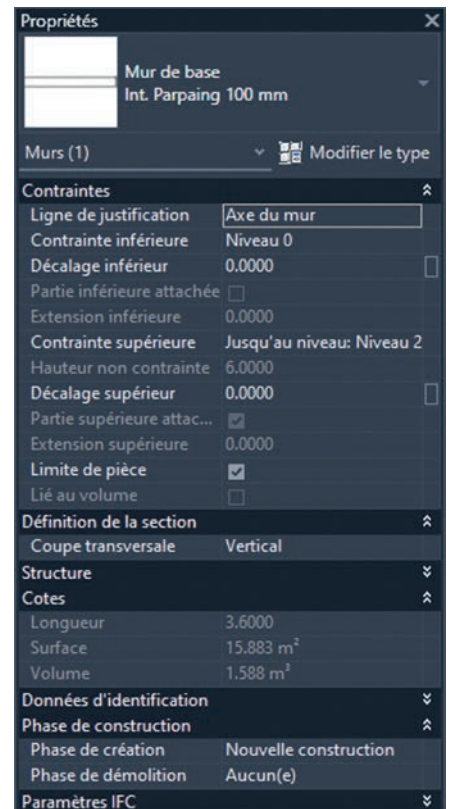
Propriétés

Mur de base
Int. Parpaing 100 mm

Murs (1)
Modifier le type

Contraintes

| | |
|---|---|
| Ligne de justification | Axe du mur |
| Contrainte inférieure | Niveau 0 |
| Décalage inférieur | 0.0000 |
| Partie inférieure attachée | |
| Extension inférieure | 0.0000 |
| Contrainte supérieure | Jusqu'au niveau: Niveau 2 |
| Hauteur non contrainte | 6.0000 |
| Décalage supérieur | 0.0000 |
| Partie supérieure attac... | |
| Extension supérieure | 0.0000 |
| Limite de pièce | |
| Lié au volume | |

Définition de la section

| | |
|---|---|
| Coupe transversale | Vertical |

Structure

Cotes

| | |
|---|---|
| Longueur | 3.6000 |
| Surface | 15.883 $m^2$ |
| Volume | 1.588 $m^3$ |

Données d'identification

Phase de construction

| | |
|---|---|
| Phase de création | Nouvelle construction |
| Phase de démolition | Aucun(e) |

Paramètres IFC